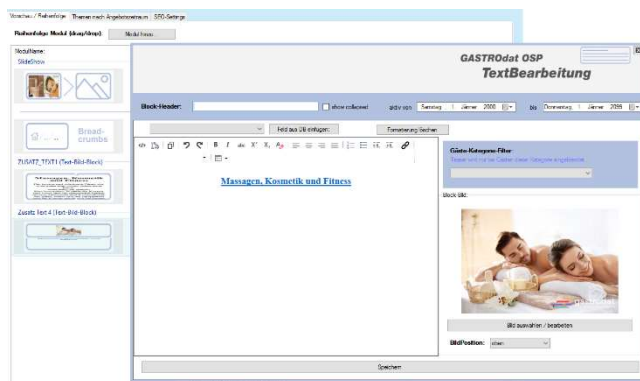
Vorschau / Reihenfolge | Themen nach Angebotszentrum | SEO-Settings

Reihenfolge Modul (drag/drop): Modul Neu

ModulName:
SlideShow

Bread-crumbs

ZUSATZ_TEXT1 (Text-Bild-Block)

Zusatz Text 4 (Text-Bild-Block)

GASTROdat OSP
TextBearbeitung

Block-Header: show collapsed aktiv von Samstag 1. Jänner 2000 bis Donnerstag 1. Jänner 2099

Feld aus DB einfügen: Formatierung löschen

B I abc $X^2$ $X_2$

Massagen, Kosmetik und Fitness

Gäste-Kategorie-Filter
Thema wird nur für Gäster dieser Kategorie angeboten

Block Bild:

Bild auswählen / bearbeiten

BildPosition: oben

Speichern